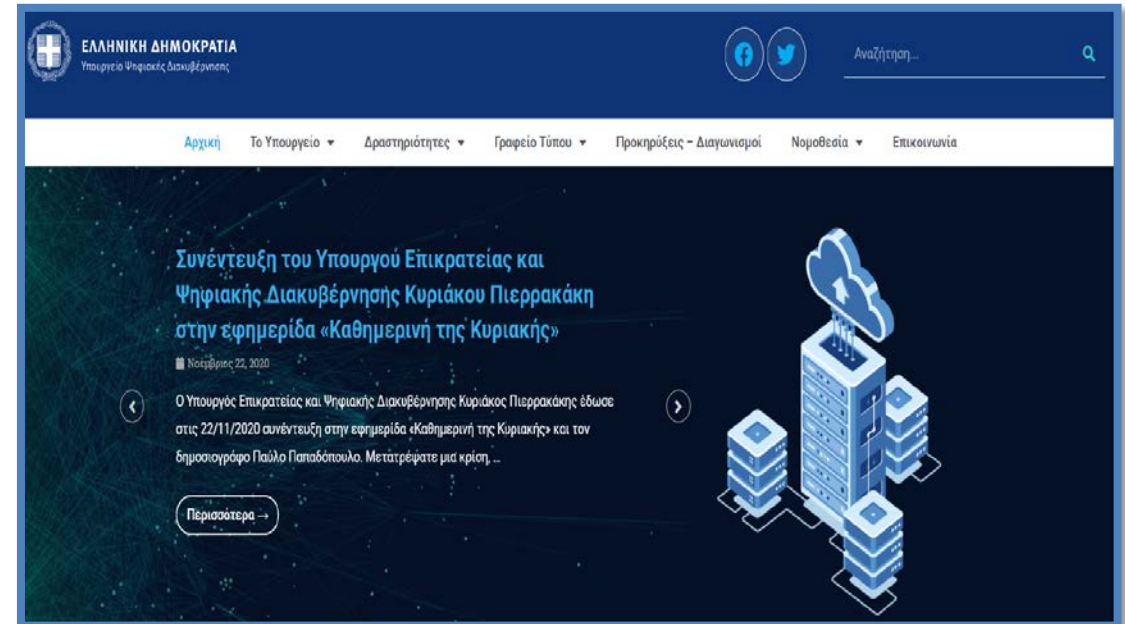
ΕΛΛΗΝΙΚΗ ΔΗΜΟΚΡΑΤΙΑ
Υπουργείο Ψηφιακής Διακυβέρνησης

Αναζήτηση...

Αρχική
Το Υπουργείο ▾
Δραστηριότητες ▾
Γραφείο Τύπου ▾
Προκηρύξεις – Διαγωνισμοί
Νομοθεσία ▾
Επικοινωνία

Συνέντευξη του Υπουργού Επικρατείας και Ψηφιακής Διακυβέρνησης Κυριάκου Πιερρακάκη στην εφημερίδα «Καθημερινή της Κυριακής»

Νοέμβριος 22, 2020

Ο Υπουργός Επικρατείας και Ψηφιακής Διακυβέρνησης Κυριάκος Πιερρακάκης έδωσε στις 22/11/2020 συνέντευξη στην εφημερίδα «Καθημερινή της Κυριακής» και τον δημοσιογράφο Παύλο Παπαδόπουλο. Μετατρέψατε μια κρίση, ...

Περισσότερα →